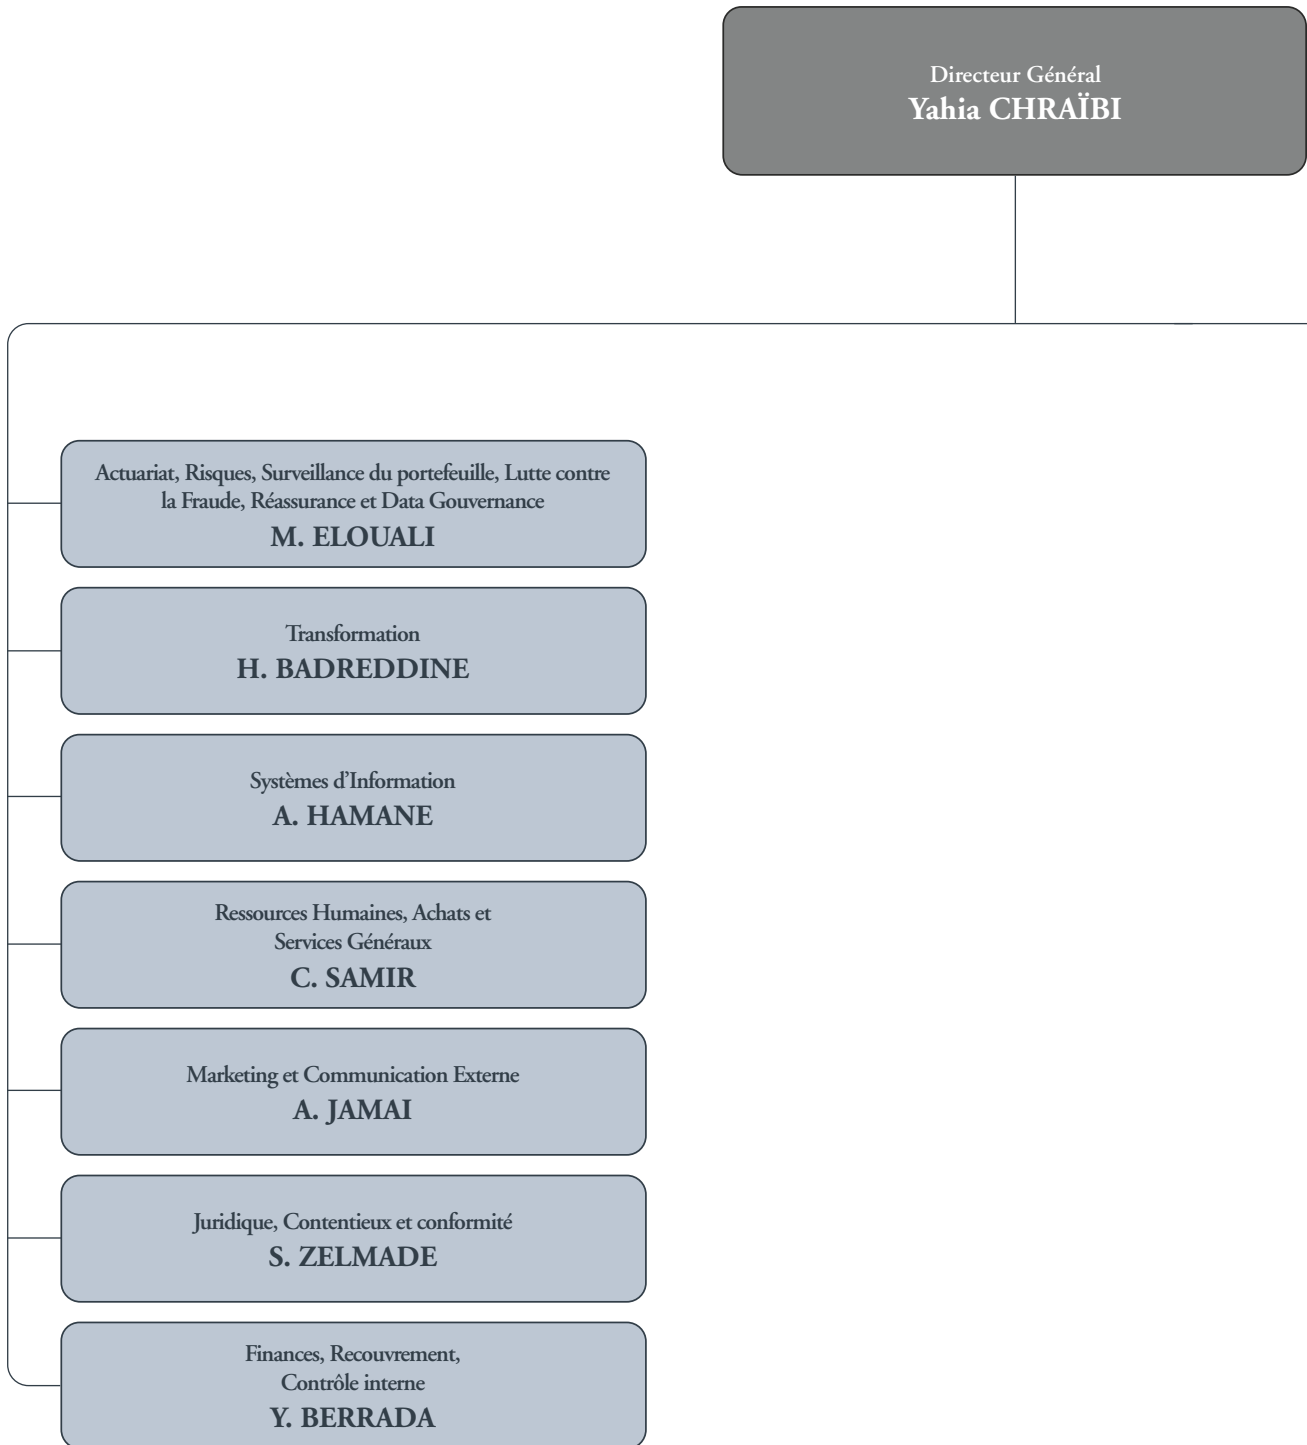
Directeur Général
Yahia CHRAÏBI

Actuariat, Risques, Surveillance du portefeuille, Lutte contre la Fraude, Réassurance et Data Gouvernance
M. ELOUALI

Transformation
H. BADREDDINE

Systèmes d'Information
A. HAMANE

Ressources Humaines, Achats et Services Généraux
C. SAMIR

Marketing et Communication Externe
A. JAMAI

Juridique, Contentieux et conformité
S. ZELMADE

Finances, Recouvrement, Contrôle interne
Y. BERRADA